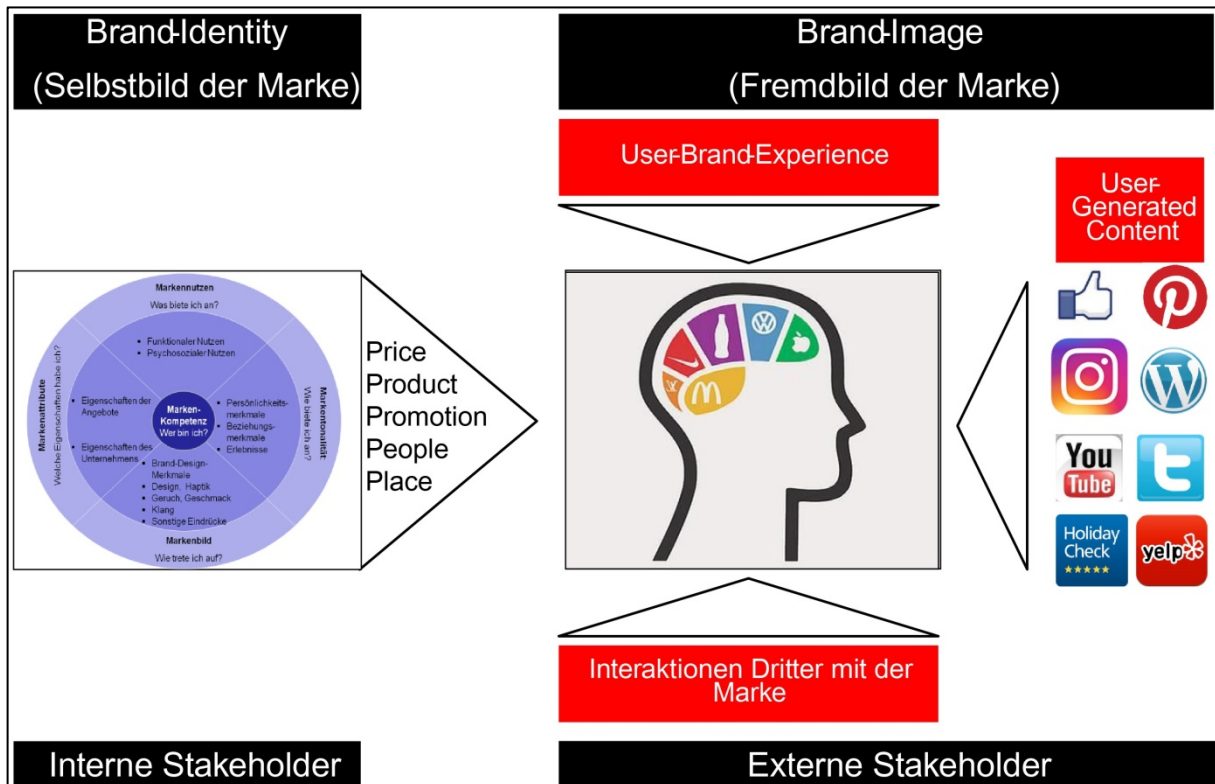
Brand-Identity
(Selbstbild der Marke)

Brand-Image
(Fremdbild der Marke)

User-Brand-Experience

User-Generated Content

Markennutzen
Was biete ich an?

- Funktionaler Nutzen
- Psychosozialer Nutzen

Markenattribute
Welche Eigenschaften habe ich?

- Eigenschaften der Angebote
- Eigenschaften des Unternehmens

Marken-Kompetenz
Wer bin ich?

- Persönlichkeitsmerkmale
- Beziehungsmerkmale
- Erlebnisse

Markentonalität
Wie biete ich an?

- Brand-Design-Merkmale
- Design, Haptik
- Geruch, Geschmack
- Klang
- Sonstige Eindrücke

Markenbild
Wie trete ich auf?

Price
Product
Promotion
People
Place

VW

M

You Tube

Holiday Check

yelp

Interaktionen Dritter mit der Marke

Interne Stakeholder

Externe Stakeholder